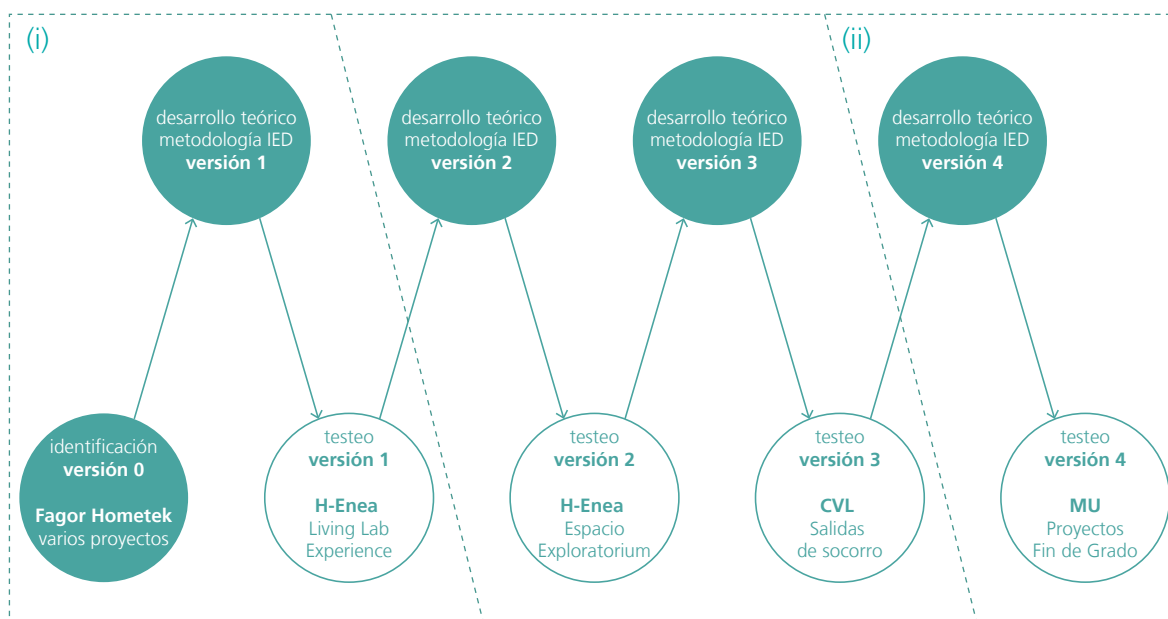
(i)

(ii)

desarrollo teórico metodología IED **versión 1**

desarrollo teórico metodología IED **versión 2**

desarrollo teórico metodología IED **versión 3**

desarrollo teórico metodología IED **versión 4**

identificación **versión 0**

**Fagor Hometek** varios proyectos

testeo **versión 1**

**H-Enea** Living Lab Experience

testeo **versión 2**

**H-Enea** Espacio Exploratorium

testeo **versión 3**

**CVL** Salidas de socorro

testeo **versión 4**

**MU** Proyectos Fin de Grado